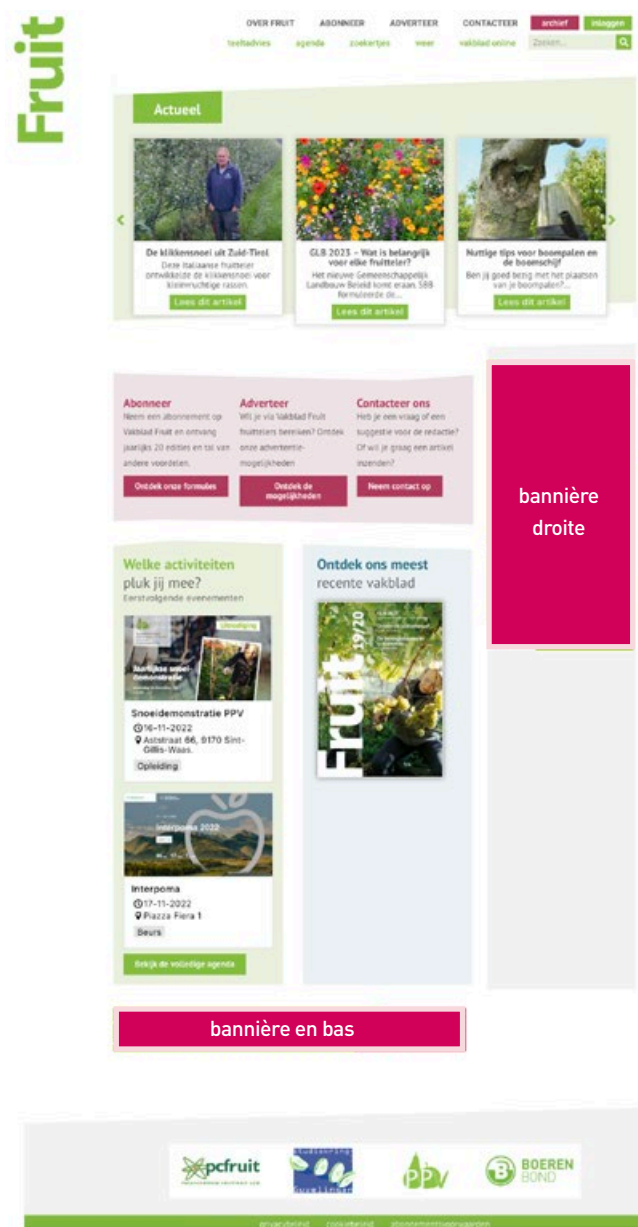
Fruit

OVER FRUIT ABONNEER ADVERTEER CONTACTEER archief inloggen

teeltadvies agenda zoekertjes weer vakblad online Zoeken...

Actueel

De klikkensnoei uit Zuid-Tirol
Deze Italiaanse fruitteler ontwikkelde de klikkensnoei voor kleinvruchtige rassen.
Lees dit artikel

GLB 2023 – Wat is belangrijk voor elke fruitteler?
Het nieuwe Gemeenschappelijk Landbouw Beleid komt eraan. Sinds formuleerde de...
Lees dit artikel

Nuttige tips voor boompalen en de boomschijf
Ben jij goed bezig met het plaatsen van je boompalen?...
Lees dit artikel

Abonneer
Neem een abonnement op Vakblad Fruit en ontvang jaarlijks 20 edities en tal van andere voordelen.
Ontdek onze formules

Adverteer
Wil je via Vakblad Fruit fruittelers bereiken? Ontdek onze advertentie-mogelijkheden
Ontdek de mogelijkheden

Contacteer ons
Heb je een vraag of een suggestie voor de redactie? Of wil je graag een artikel inzenden?
Neem contact op

bannière droite

Welke activiteiten pluk jij mee?
Eerstvolgende evenementen

Opleiding

Snoeidemonstratie PPV
16-11-2022
Aststraat 66, 9170 Sint-Gillis-Waas.
Opleiding

Interpoma 2022

Interpoma
17-11-2022
Piazza Fiera 1
Beurs

Bekijk de volledige agenda

Ontdek ons meest recente vakblad

Fruit 19/20

bannière en bas

pcfruit

Studiekring Guvelingen

PPV

BOEREN BOND

privacybeleid cookiebeleid abonnementsvoorwaarden